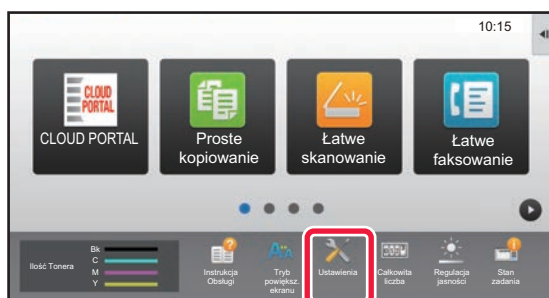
10:15

CLOUD PORTAL

CLOUD PORTAL

Proste kopiowanie

Łatwe skanowanie

Łatwe faksowanie

Ilość Tonera

Bk

C

M

Y

Instrukcja Obsługi

Tryb powieksz. ekranu

Ustawienia

Całkowita liczba

Regulacja jasności

Stan zadania